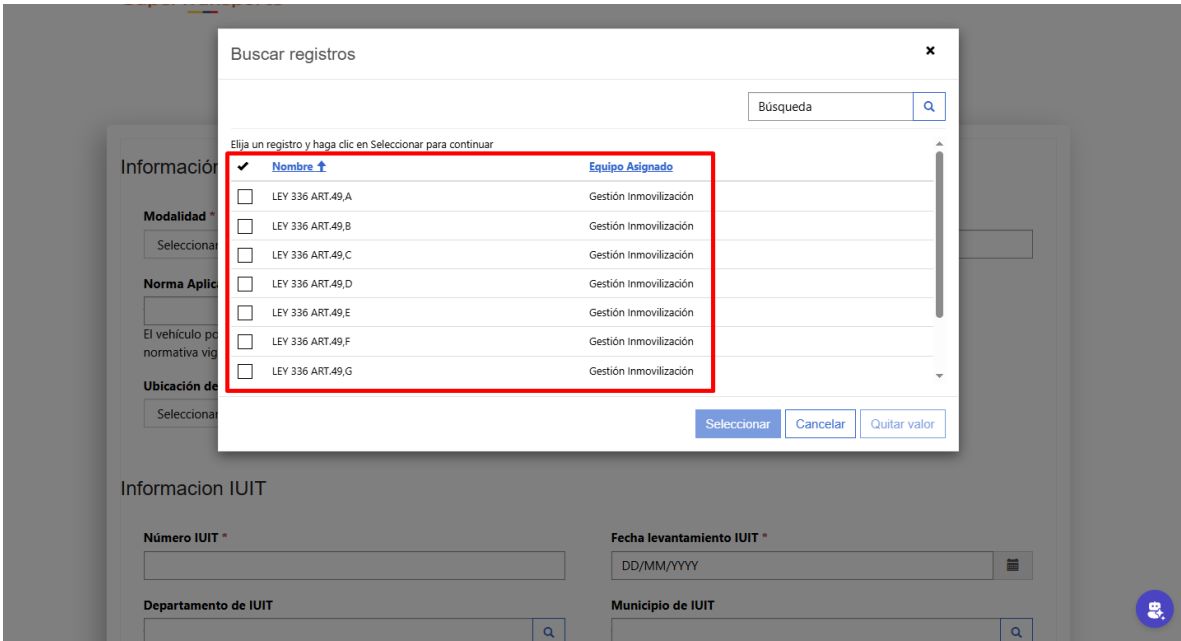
Buscar registros

×

Búsqueda

Elija un registro y haga clic en Seleccionar para continuar

| ✔ | Nombre ↑ | Equipo Asignado |
|---|---|---|
| ☐ | LEY 336 ART.49,A | Gestión Inmovilización |
| ☐ | LEY 336 ART.49,B | Gestión Inmovilización |
| ☐ | LEY 336 ART.49,C | Gestión Inmovilización |
| ☐ | LEY 336 ART.49,D | Gestión Inmovilización |
| ☐ | LEY 336 ART.49,E | Gestión Inmovilización |
| ☐ | LEY 336 ART.49,F | Gestión Inmovilización |
| ☐ | LEY 336 ART.49,G | Gestión Inmovilización |

Seleccionar Cancelar Quitar valor

Informació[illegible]

Modalidad *

Seleccionar

Norma Aplic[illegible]

El vehículo po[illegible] normativa vig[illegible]

Ubicación de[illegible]

Seleccionar

Informacion IUIT

Número IUIT *

Fecha levantamiento IUIT *

DD/MM/YYYY

Departamento de IUIT

Municipio de IUIT